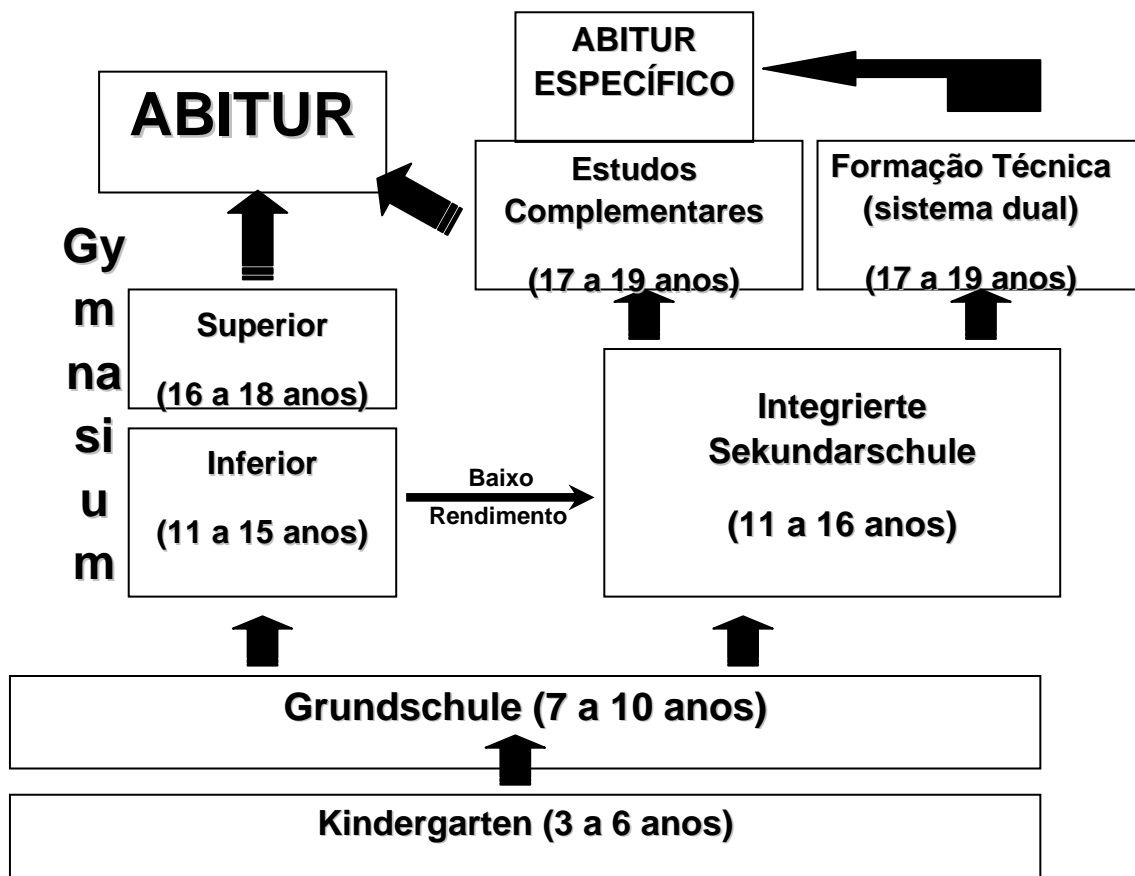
ABITUR ESPECÍFICO

ABITUR

Estudos Complementares

(17 a 19 anos)

Formação Técnica (sistema dual)

(17 a 19 anos)

Gy
m
na
si
u
m

Superior

(16 a 18 anos)

Inferior

(11 a 15 anos)

Baixo
Rendimento

Integrierte Sekundarschule

(11 a 16 anos)

Grundschule (7 a 10 anos)

Kindergarten (3 a 6 anos)